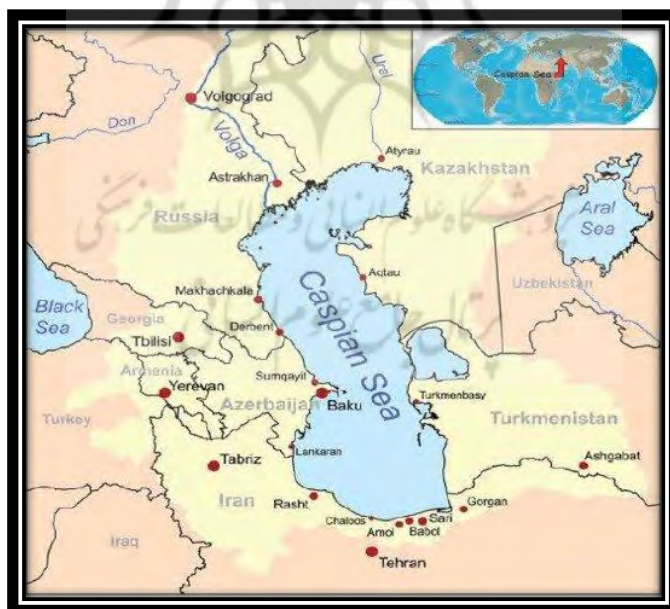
Caspian Sea
Ural
Volgograd
Don
Volga
Atyrau
Kazakhstan
Astrakhan
Russia
Aral Sea
Aqtau
Uzbekistan
Makhachkala
Caspian Sea
Black Sea
Georgia
Derbent
Tbilisi
Armenia
Sumqayit
Turkmenbasy
Yerevan
Azerbaijan
Baku
Turkmenistan
Turkey
Lankaran
Ashgabat
Tabriz
Iran
Rasht
Gorgan
Chaloos
Sari
Amol
Babol
Iraq
Tehran
پژوهشگاه علوم انسانی و مطالعات فرهنگی
پرتال جامع علوم انسانی